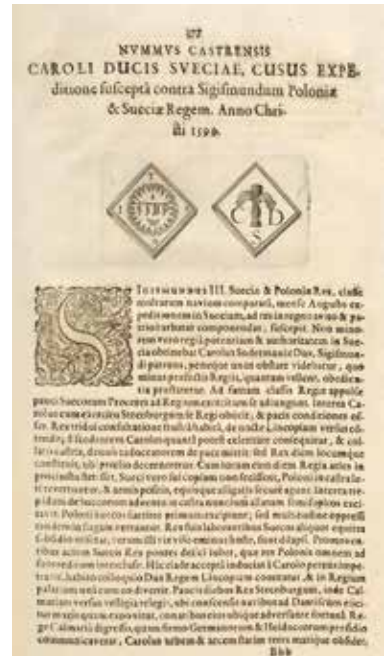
117
NVMMVS CASTRENSIS
CAROLI DVCIS SVECIAE, CVSVS EXPEditione susceptâ contra Sigismundum Poloniæ & Sueciæ Regem. Anno Christi 1598.

IHS

C D
S

Sigismundus III. Sueciæ & Poloniæ Rex, classe mediocrium navium comparatâ, mense Augusto expeditionem in Sueciam, ad res in regno suo & patrio turbatas componendas, suscepit. Non minimam vero regiæ potentiam & authoritatem in Suecia obtinebat Carolus Sudermaniæ Dux, Sigismundi patruus, penesque unum obstare videbatur, quo minus profectio Regis, quantum vellent, obedientia praestaretur. Ad famam classis Regiæ appulsæ, Suecorum Proceres ad Regem concitatim se adiungunt. Interea Carolus cum exercitu Stecoburgum se Regi obiicit, & pacis conditiones offert. Rex tridui consultatione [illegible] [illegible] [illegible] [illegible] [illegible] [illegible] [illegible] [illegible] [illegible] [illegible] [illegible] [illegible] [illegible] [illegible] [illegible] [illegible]
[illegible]
Ebb